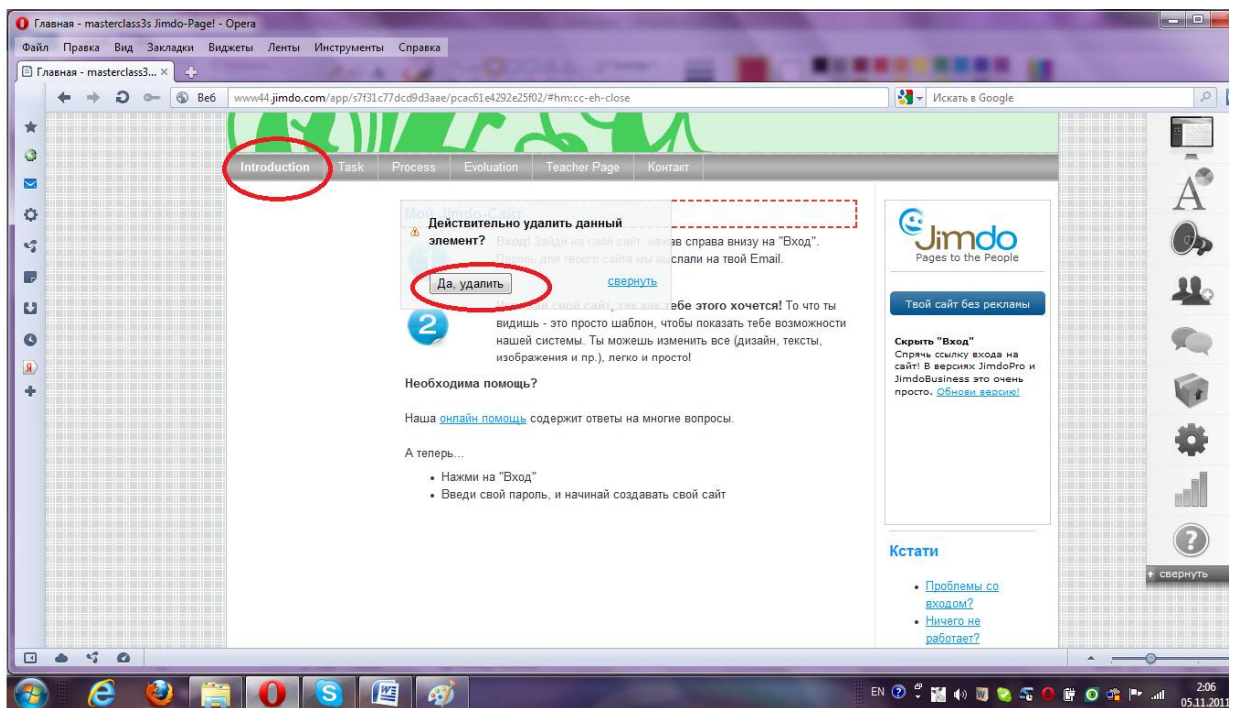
Главная - masterclass3s Jimdo-Page! - Opera

Файл Правка Вид Закладки Виджеты Ленты Инструменты Справка

Главная - masterclass3... ×

Веб www44.jimdo.com/app/s7f31c77dcd9d3aae/pcac61e4292e25f02/#hm:cc-eh-close

Искать в Google

Introduction Task Process Evoluation Teacher Page Контакт

Мой Jimdo-Сайт

Действительно удалить данный элемент?

Вход! Зайди на свой сайт, нажав справа внизу на "Вход". Пароль для твоего сайта мы выслали на твой Email.

Да, удалить свернуть

Измени свой сайт, так как тебе этого хочется! То что ты видишь - это просто шаблон, чтобы показать тебе возможности нашей системы. Ты можешь изменить все (дизайн, тексты, изображения и пр.), легко и просто!

Необходима помощь?

Наша онлайн помощь содержит ответы на многие вопросы.

А теперь...

• Нажми на "Вход"
• Введи свой пароль, и начинай создавать свой сайт

Jimdo Pages to the People

Твой сайт без рекламы

Скрыть "Вход"
Спрячь ссылку входа на сайт! В версиях JimdoPro и JimdoBusiness это очень просто. Обнови версию!

Кстати

• Проблемы со входом?
• Ничего не работает?

свернуть

EN 2:06 05.11.2011